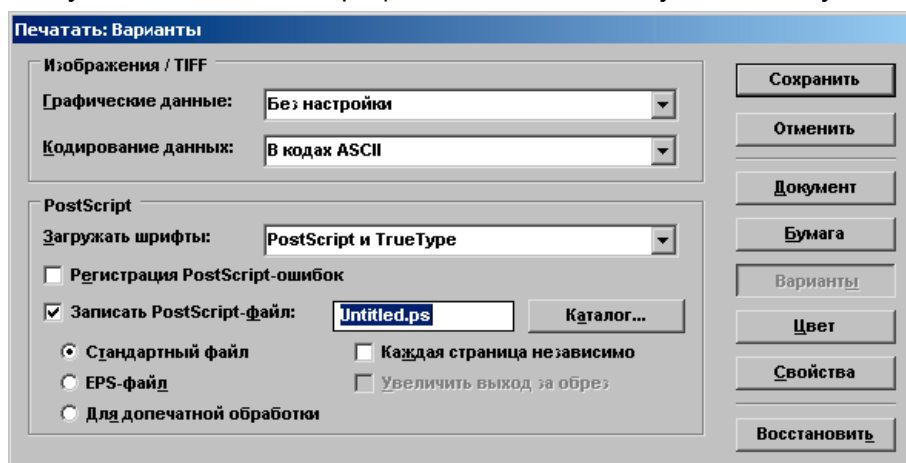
Печатать: Варианты

Изображения / TIFF

Графические данные: Без настройки

Кодирование данных: В кодах ASCII

PostScript

Загружать шрифты: PostScript и TrueType

Регистрация PostScript-ошибок

Записать PostScript-файл: Untitled.ps Каталог...

Стандартный файл

Каждая страница независимо

EPS-файл

Увеличить выход за обрез

Для допечатной обработки

Сохранить

Отменить

Документ

Бумага

Варианты

Цвет

Свойства

Восстановить